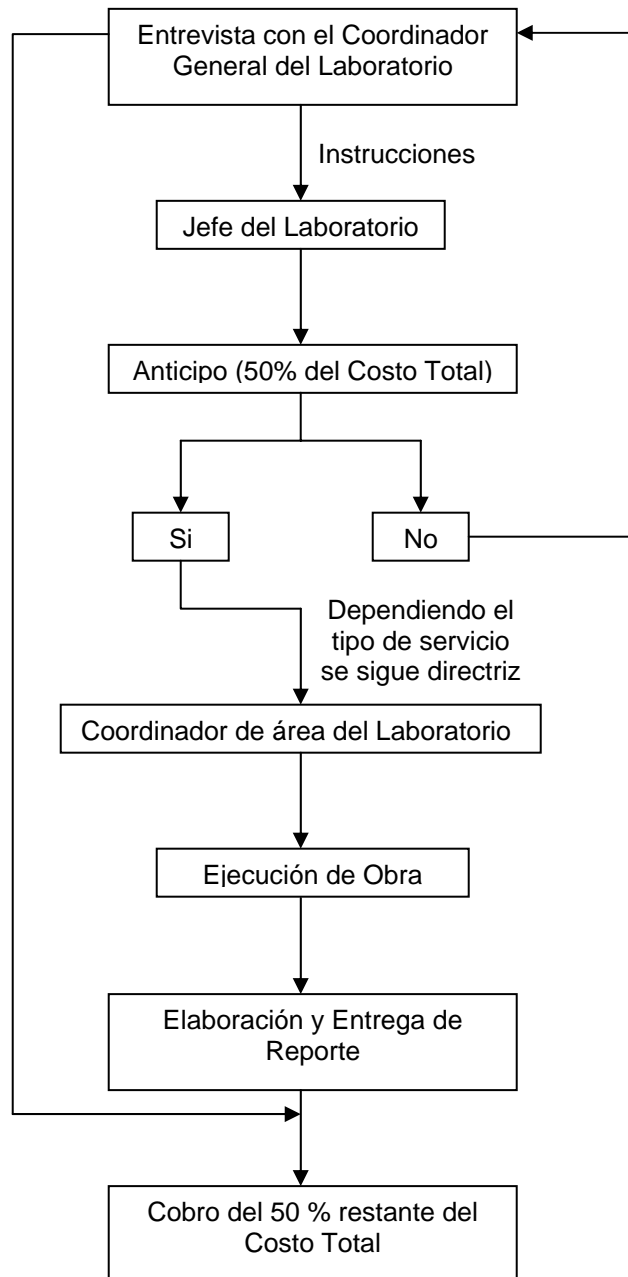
Entrevista con el Coordinador General del Laboratorio

Instrucciones

Jefe del Laboratorio

Anticipo (50% del Costo Total)

Si

No

Dependiendo el tipo de servicio se sigue directriz

Coordinador de área del Laboratorio

Ejecución de Obra

Elaboración y Entrega de Reporte

Cobro del 50 % restante del Costo Total